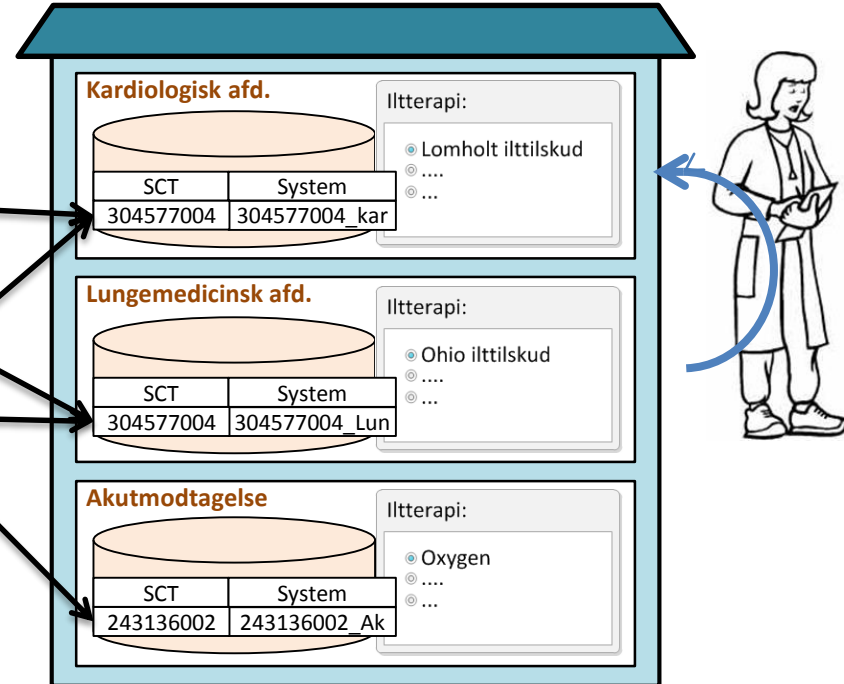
Kardiologisk afd.

| SCT | System |
|---|---|
| 304577004 | 304577004_kar |

Ilterapi:
Lomholt ilttilskud
....
...

Lungemedicinsk afd.

| SCT | System |
|---|---|
| 304577004 | 304577004_Lun |

Ilterapi:
Ohio ilttilskud
....
...

Akutmodtagelse

| SCT | System |
|---|---|
| 243136002 | 243136002_Ak |

Ilterapi:
Oxygen
....
...